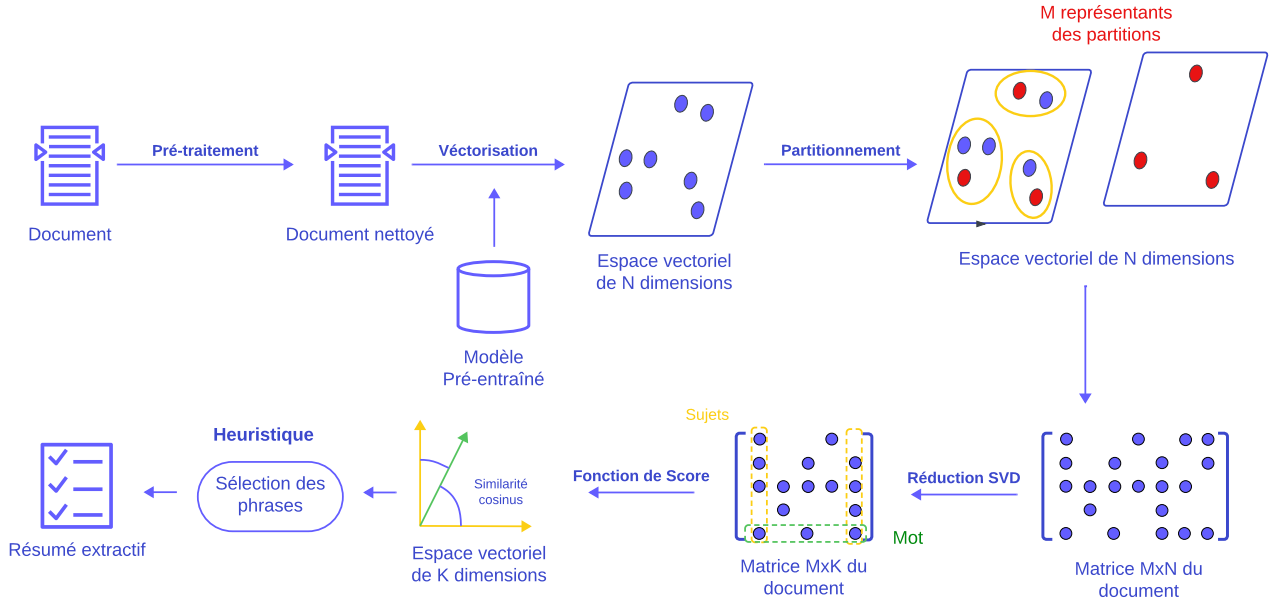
M représentants des partitions

Document

Pré-traitement

Document nettoyé

Véctorisation

Modèle Pré-entraîné

Espace vectoriel de N dimensions

Partitionnement

Espace vectoriel de N dimensions

Matrice MxN du document

Réduction SVD

Sujets

Mot

Matrice MxK du document

Fonction de Score

Similarité cosinus

Espace vectoriel de K dimensions

Heuristique

Sélection des phrases

Résumé extractif